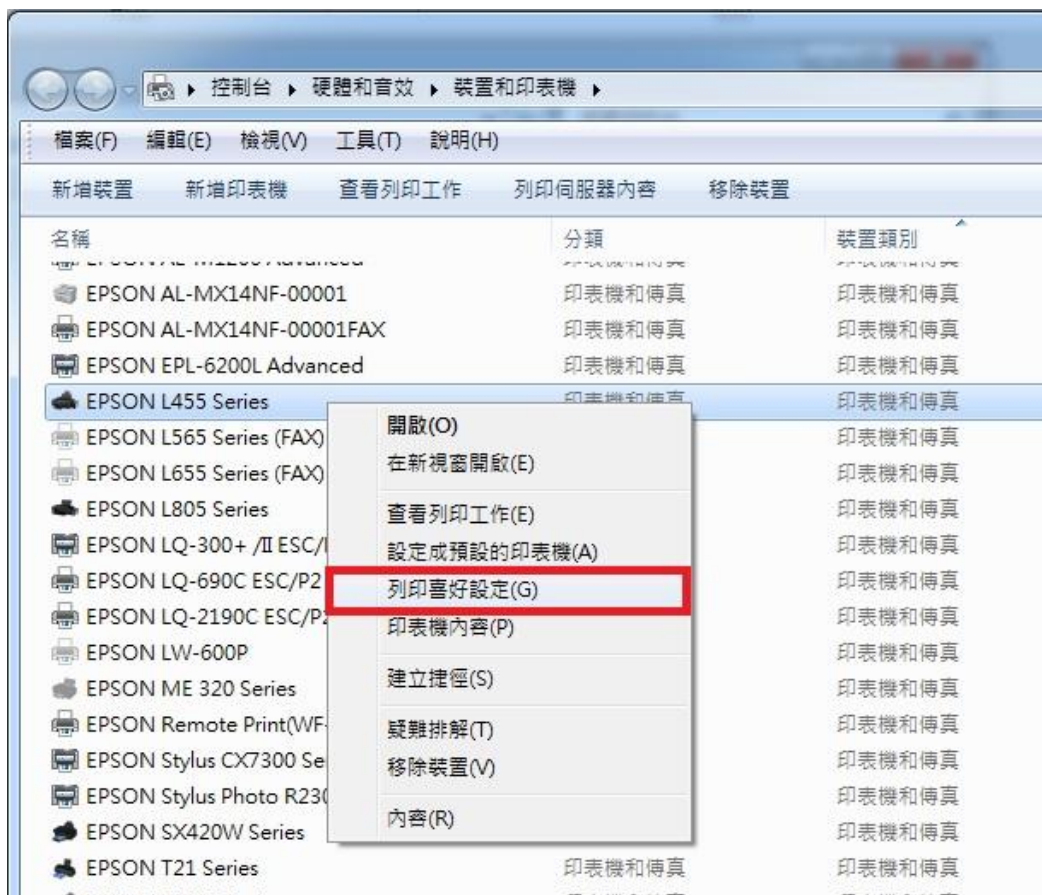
▸ 控制台 ▸ 硬體和音效 ▸ 裝置和印表機 ▸

檔案(F) 編輯(E) 檢視(V) 工具(T) 說明(H)

新增裝置 新增印表機 查看列印工作 列印伺服器內容 移除裝置

| 名稱 | 分類 | 裝置類別 |
|---|---|---|
| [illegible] | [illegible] | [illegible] |
| EPSON AL-MX14NF-00001 | 印表機和傳真 | 印表機和傳真 |
| EPSON AL-MX14NF-00001FAX | 印表機和傳真 | 印表機和傳真 |
| EPSON EPL-6200L Advanced | 印表機和傳真 | 印表機和傳真 |
| EPSON L455 Series | 印表機和傳真 | 印表機和傳真 |
| EPSON L565 Series (FAX) | | 印表機和傳真 |
| EPSON L655 Series (FAX) | | 印表機和傳真 |
| EPSON L805 Series | | 印表機和傳真 |
| EPSON LQ-300+ /II ESC/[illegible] | | 印表機和傳真 |
| EPSON LQ-690C ESC/P2 | | 印表機和傳真 |
| EPSON LQ-2190C ESC/P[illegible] | | 印表機和傳真 |
| EPSON LW-600P | | 印表機和傳真 |
| EPSON ME 320 Series | | 印表機和傳真 |
| EPSON Remote Print(WF-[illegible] | | 印表機和傳真 |
| EPSON Stylus CX7300 Se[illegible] | | 印表機和傳真 |
| EPSON Stylus Photo R23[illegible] | | 印表機和傳真 |
| EPSON SX420W Series | | 印表機和傳真 |
| EPSON T21 Series | 印表機和傳真 | 印表機和傳真 |

開啟(O)
在新視窗開啟(E)
查看列印工作(E)
設定成預設的印表機(A)
列印喜好設定(G)
印表機內容(P)
建立捷徑(S)
疑難排解(T)
移除裝置(V)
內容(R)